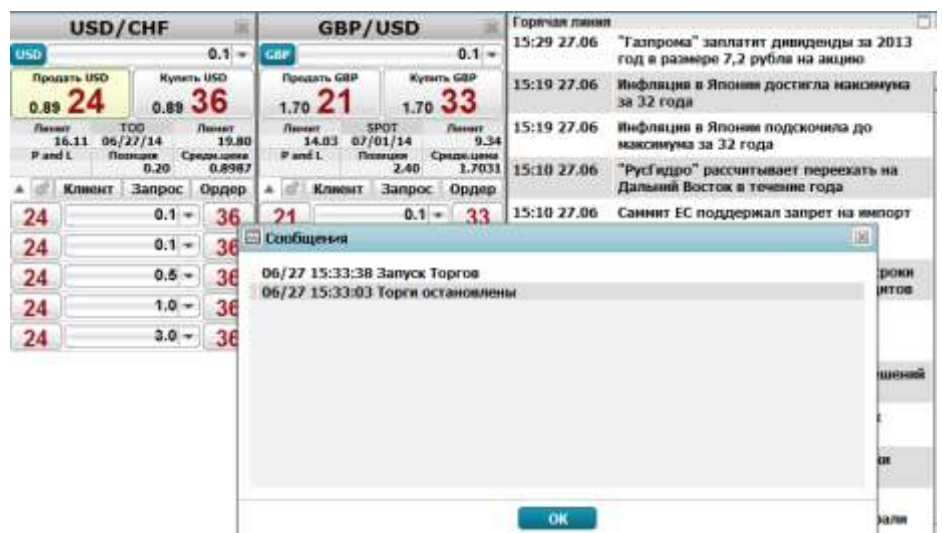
USD/CHF

USD 0.1

Продать USD 0.89 24

Купить USD 0.89 36

Лимит 16.11 TOD 06/27/14 Лимит 19.80

P and L Позиция 0.20 Средн.цена 0.8987

Клиент Запрос Ордер

| 24 | 0.1 | 36 |
|---|---|---|
| 24 | 0.1 | 36 |
| 24 | 0.5 | 36 |
| 24 | 1.0 | 36 |
| 24 | 3.0 | 36 |

GBP/USD

GBP 0.1

Продать GBP 1.70 21

Купить GBP 1.70 33

Лимит 14.03 SPOT 07/01/14 Лимит 9.34

P and L Позиция 2.40 Средн.цена 1.7031

Клиент Запрос Ордер

21 0.1 33

Горячая линия

15:29 27.06 "Газпрома" заплатит дивиденды за 2013 год в размере 7,2 рубля на акцию

15:19 27.06 Инфляция в Японии достигла максимума за 32 года

15:19 27.06 Инфляция в Японии подскочила до максимума за 32 года

15:10 27.06 "РусГидро" рассчитывает переехать на Дальний Восток в течение года

15:10 27.06 Саммит ЕС поддержал запрет на импорт

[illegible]роки
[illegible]итов
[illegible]шений
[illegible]ия
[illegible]вали

Сообщения

06/27 15:33:38 Запуск Торгов

06/27 15:33:03 Торги остановлены

OK